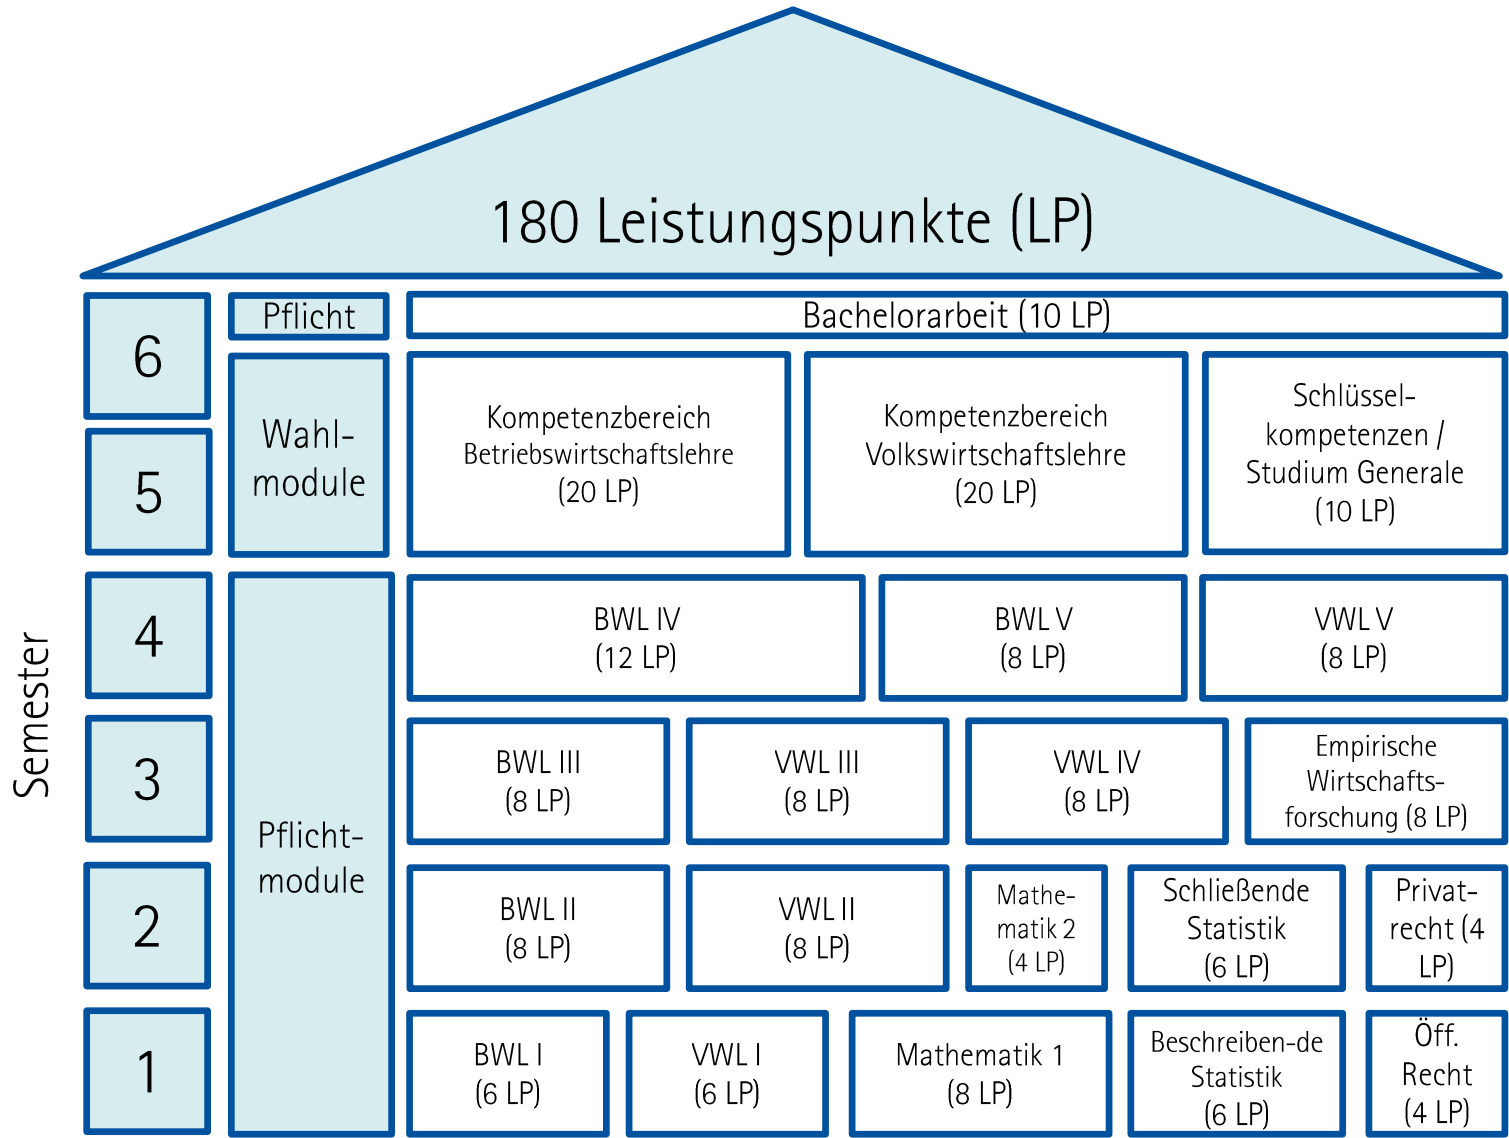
180 Leistungspunkte (LP)

Semester

6
5
4
3
2
1

Pflicht

Bachelorarbeit (10 LP)

Wahlmodule

Kompetenzbereich Betriebswirtschaftslehre (20 LP)

Kompetenzbereich Volkswirtschaftslehre (20 LP)

Schlüsselkompetenzen / Studium Generale (10 LP)

Pflichtmodule

BWL IV (12 LP)

BWL V (8 LP)

VWL V (8 LP)

BWL III (8 LP)

VWL III (8 LP)

VWL IV (8 LP)

Empirische Wirtschaftsforschung (8 LP)

BWL II (8 LP)

VWL II (8 LP)

Mathematik 2 (4 LP)

Schließende Statistik (6 LP)

Privatrecht (4 LP)

BWL I (6 LP)

VWL I (6 LP)

Mathematik 1 (8 LP)

Beschreiben-de Statistik (6 LP)

Öff. Recht (4 LP)